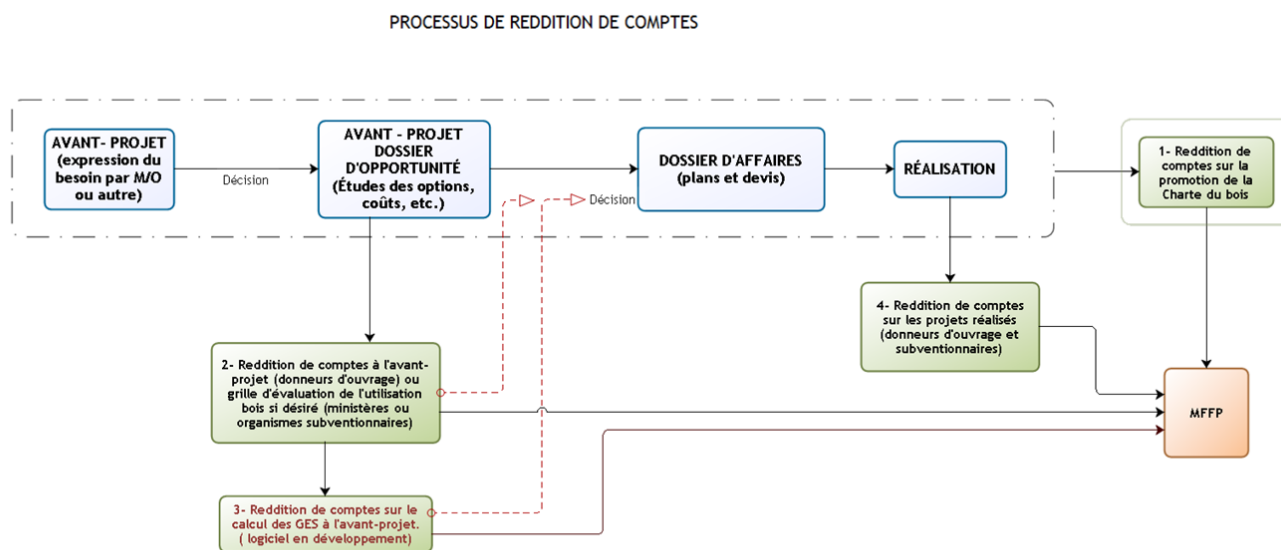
PROCESSUS DE REDDITION DE COMPTES

AVANT- PROJET (expression du besoin par M/O ou autre)

Décision

AVANT - PROJET DOSSIER D'OPPORTUNITÉ (Études des options, coûts, etc.)

Décision

DOSSIER D'AFFAIRES (plans et devis)

RÉALISATION

1- Reddition de comptes sur la promotion de la Charte du bois

4- Reddition de comptes sur les projets réalisés (donneurs d'ouvrage et subventionnaires)

2- Reddition de comptes à l'avant-projet (donneurs d'ouvrage) ou grille d'évaluation de l'utilisation bois si désiré (ministères ou organismes subventionnaires)

MFFP

3- Reddition de comptes sur le calcul des GES à l'avant-projet. ( logiciel en développement)